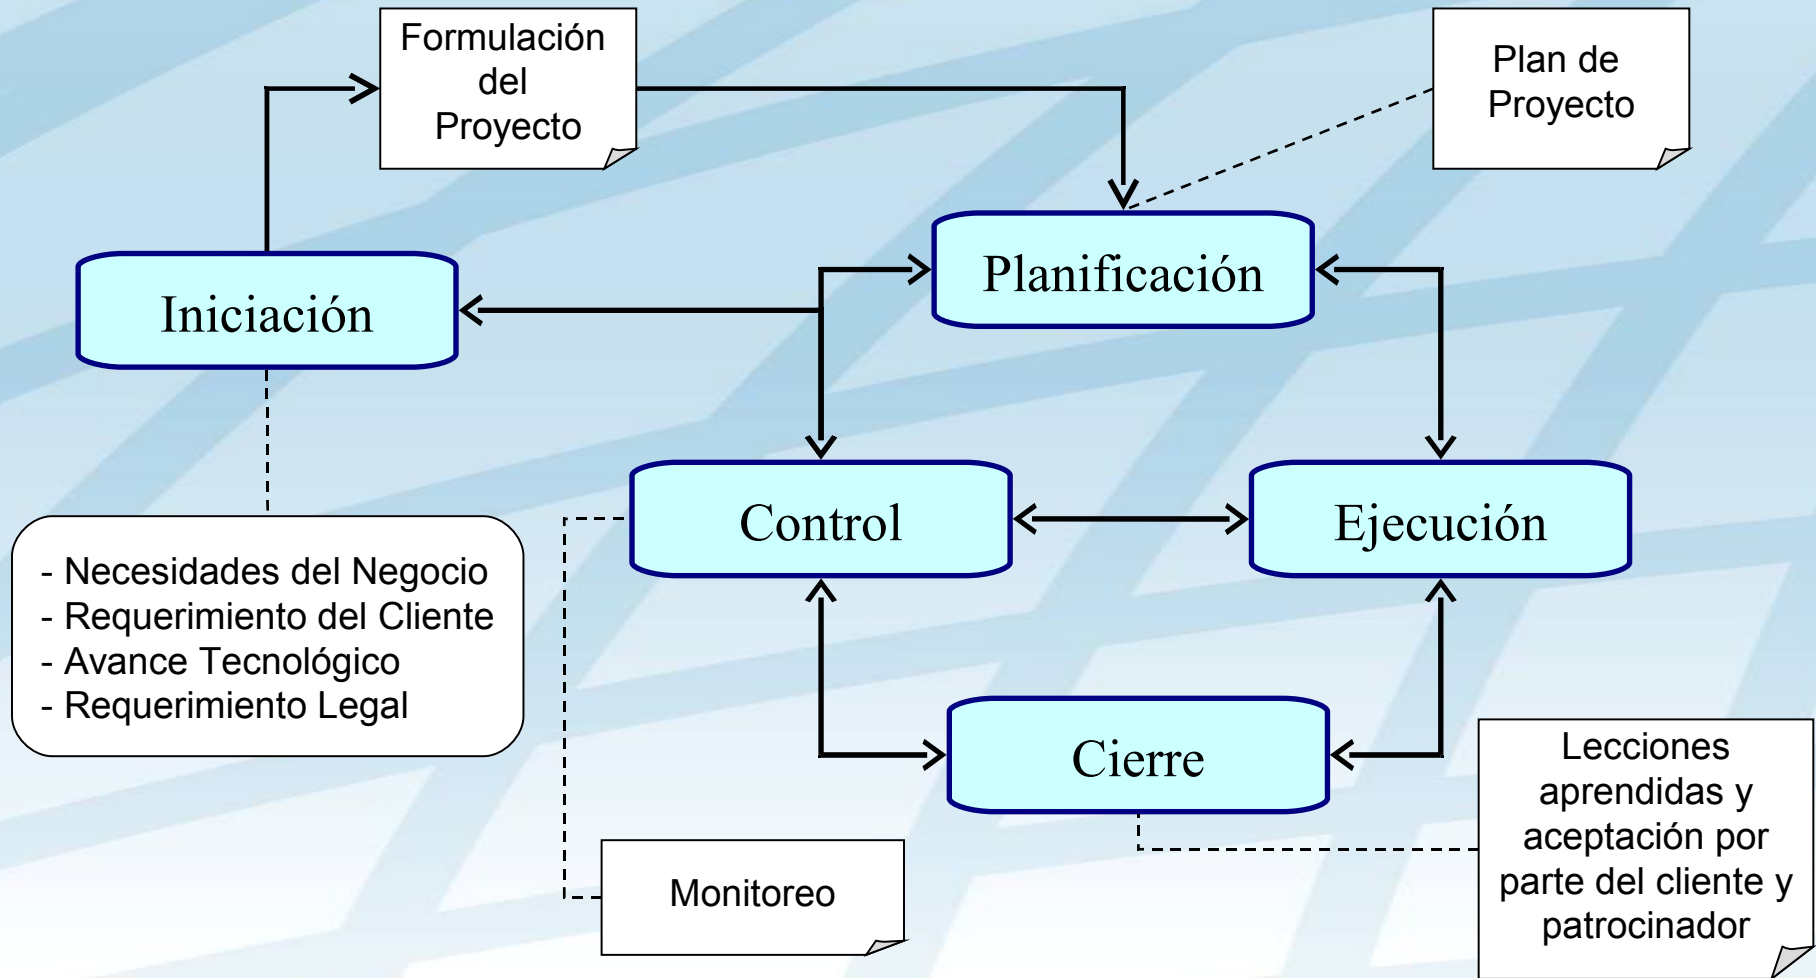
Formulación del Proyecto

Plan de Proyecto

Iniciación

Planificación

Control

Ejecución

Cierre

- Necesidades del Negocio
- Requerimiento del Cliente
- Avance Tecnológico
- Requerimiento Legal

Monitoreo

Lecciones aprendidas y aceptación por parte del cliente y patrocinador